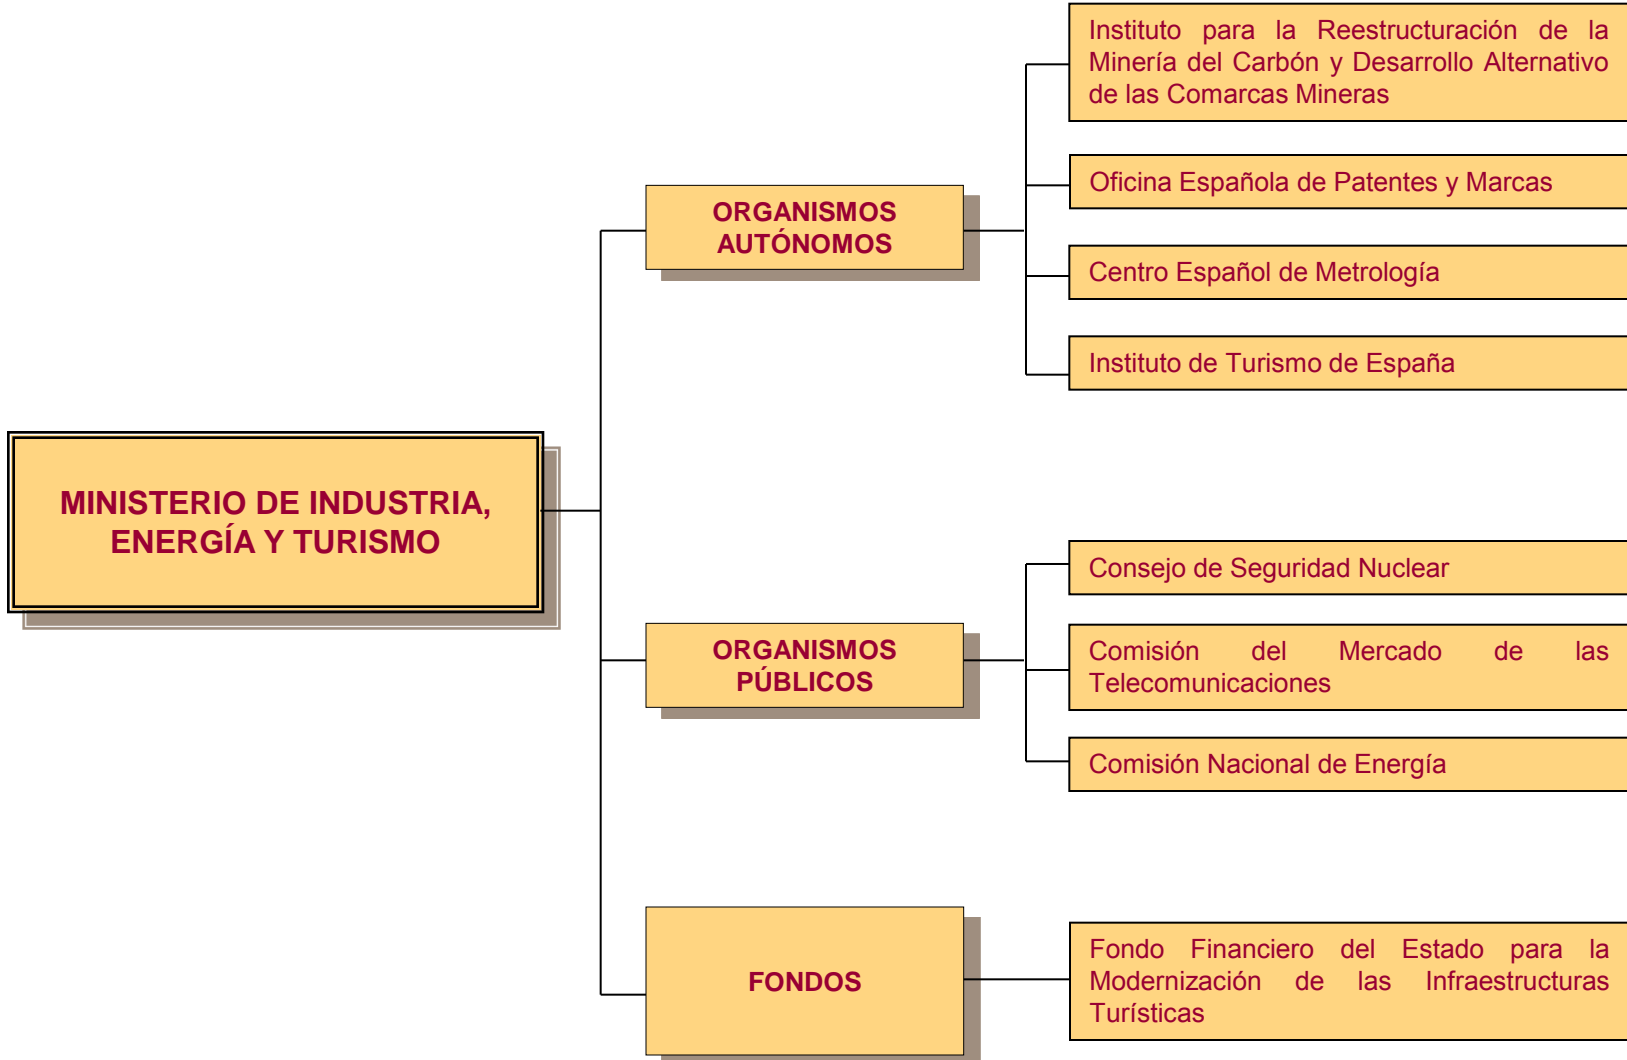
MINISTERIO DE INDUSTRIA, ENERGÍA Y TURISMO

ORGANISMOS AUTÓNOMOS

Instituto para la Reestructuración de la Minería del Carbón y Desarrollo Alternativo de las Comarcas Mineras

Oficina Española de Patentes y Marcas

Centro Español de Metrología

Instituto de Turismo de España

ORGANISMOS PÚBLICOS

Consejo de Seguridad Nuclear

Comisión del Mercado de las Telecomunicaciones

Comisión Nacional de Energía

FONDOS

Fondo Financiero del Estado para la Modernización de las Infraestructuras Turísticas